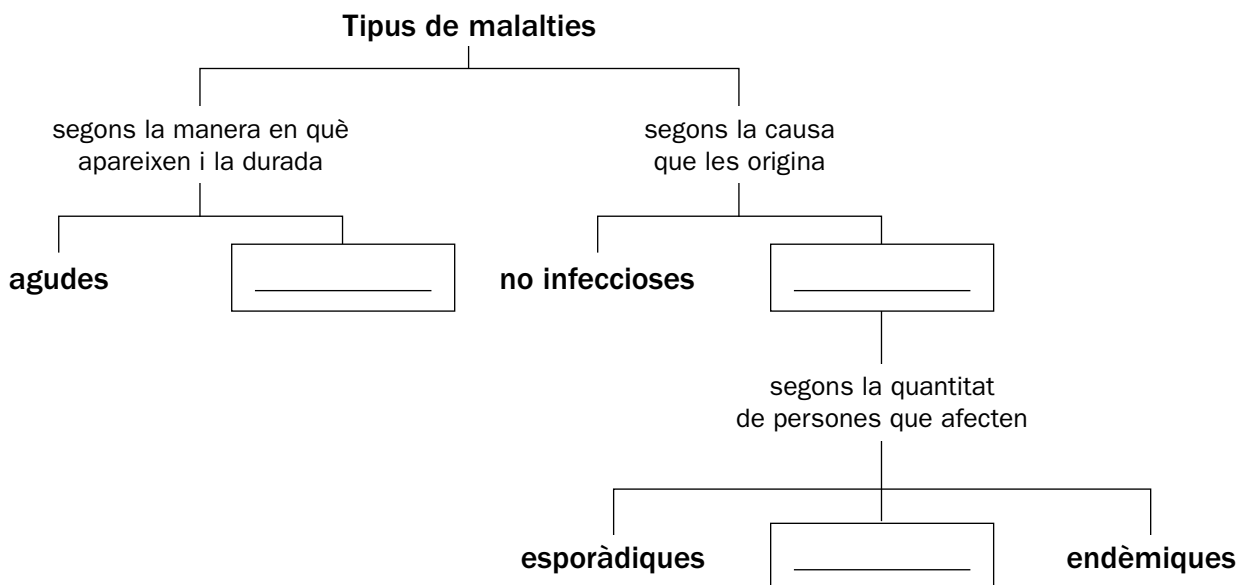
Tipus de malalties

segons la manera en què apareixen i la durada

segons la causa que les origina

agudes

______________

no infeccioses

______________

segons la quantitat de persones que afecten

esporàdiques

______________

endèmiques